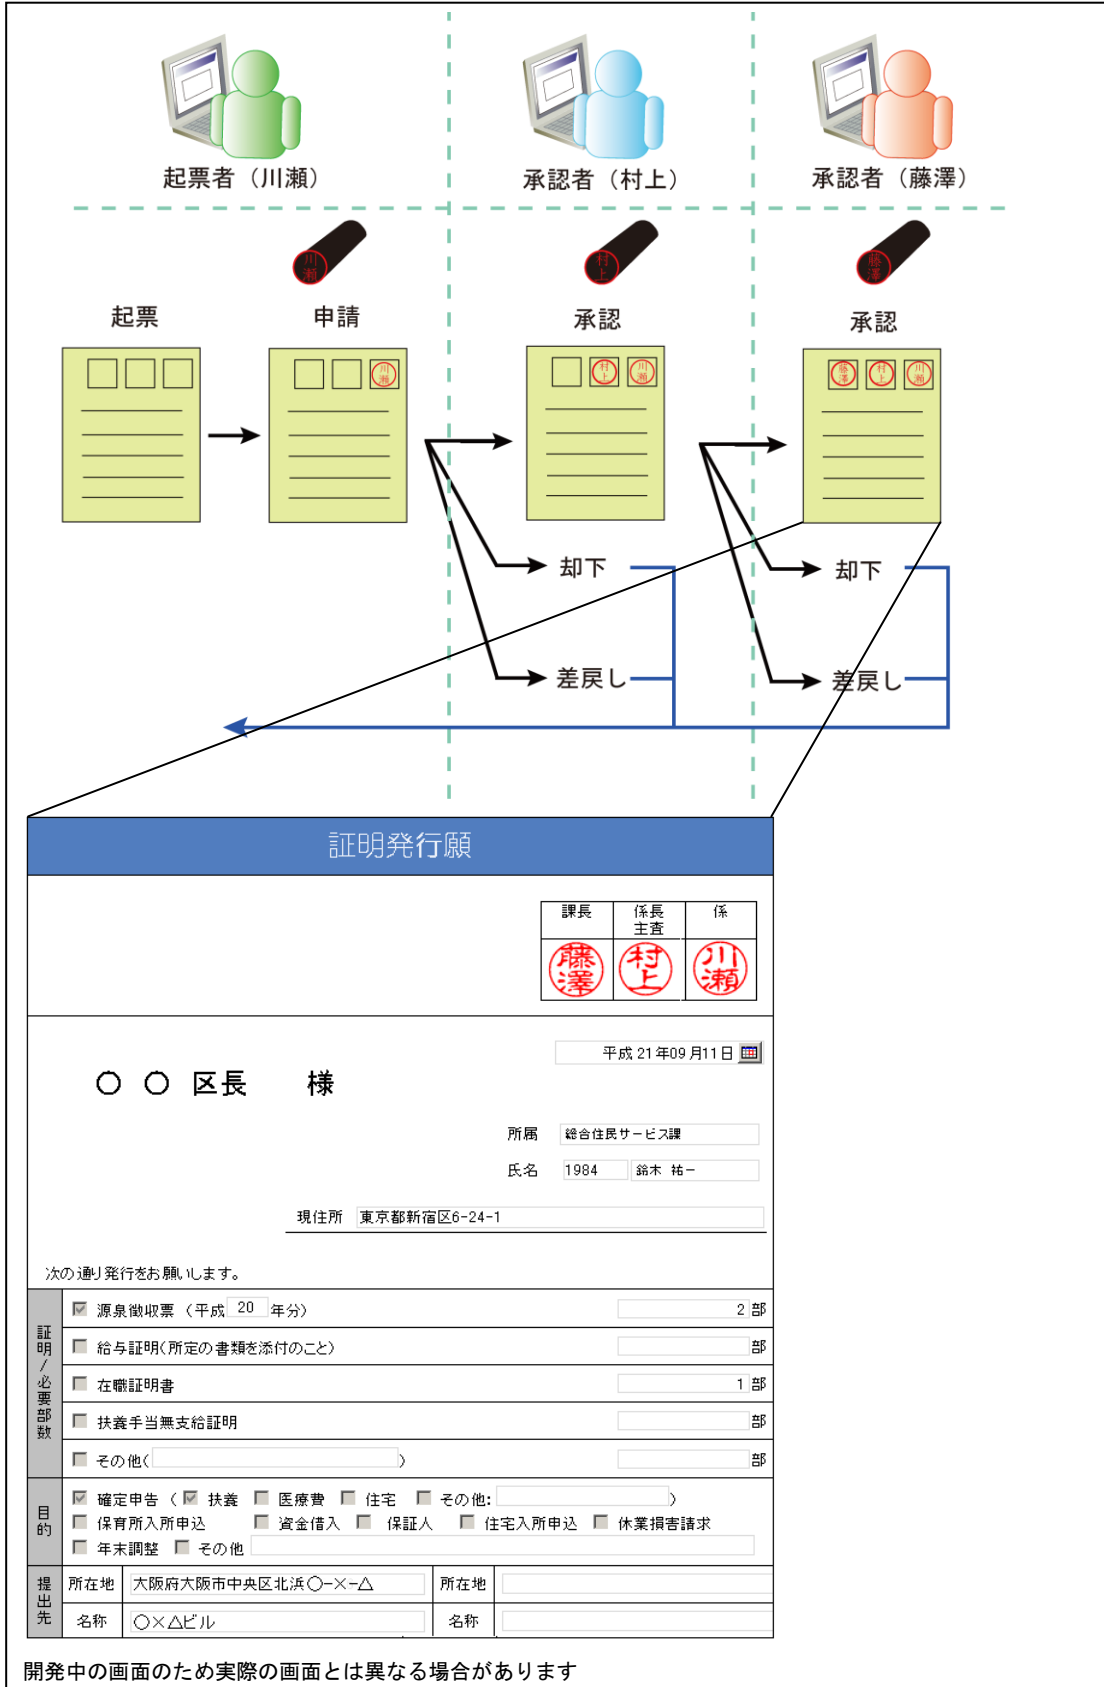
起票者（川瀬）

承認者（村上）

承認者（藤澤）

川瀬

村上

藤澤

起票

申請

承認

承認

川瀬

村上 川瀬

藤澤 村上 川瀬

却下

差戻し

却下

差戻し

証明発行願

| 課長 | 係長 主査 | 係 |
|---|---|---|
| 藤澤 | 村上 | 川瀬 |

平成 21 年09 月11 日

〇 〇 区長 様

所属 総合住民サービス課

氏名 1984 鈴木 祐一

現住所 東京都新宿区6-24-1

次の通り発行をお願いします。

証明/必要部数

源泉徴収票（平成 20 年分） 2 部

給与証明（所定の書類を添付のこと） 部

在職証明書 1 部

扶養手当無支給証明 部

その他（ ） 部

目的

確定申告（ 扶養 医療費 住宅 その他: ）

保育所入所申込 資金借入 保証人 住宅入所申込 休業損害請求

年末調整 その他

提出先

所在地 大阪府大阪市中央区北浜〇−×−△ 所在地

名称 〇×△ビル 名称

開発中の画面のため実際の画面とは異なる場合があります